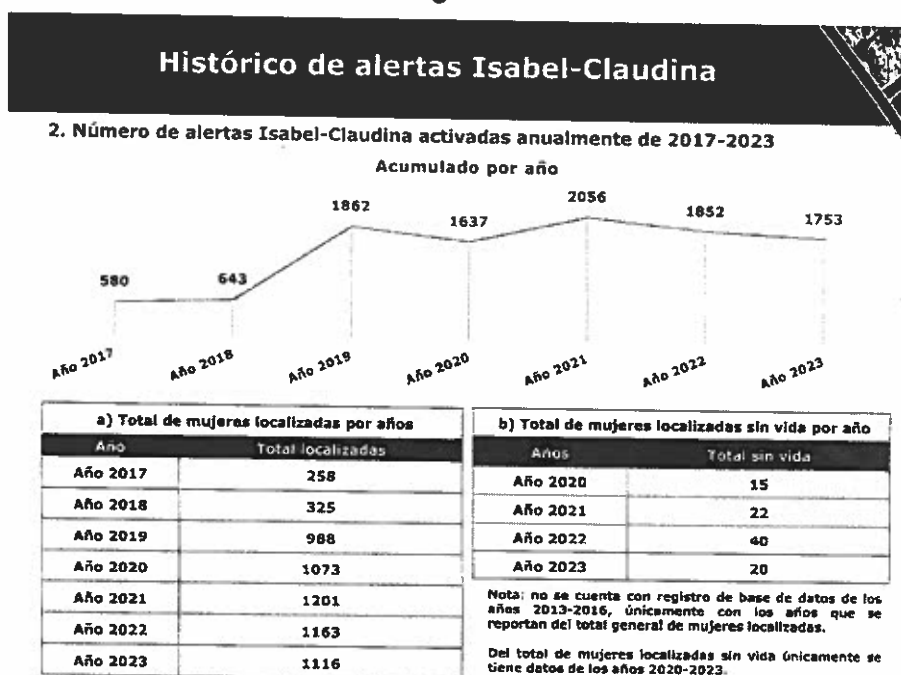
Histórico de alertas Isabel-Claudina

2. Número de alertas Isabel-Claudina activadas anualmente de 2017-2023

Acumulado por año

580
643
1862
1637
2056
1852
1753

Año 2017
Año 2018
Año 2019
Año 2020
Año 2021
Año 2022
Año 2023

a) Total de mujeres localizadas por años

| Año | Total localizadas |
|---|---|
| Año 2017 | 258 |
| Año 2018 | 325 |
| Año 2019 | 988 |
| Año 2020 | 1073 |
| Año 2021 | 1201 |
| Año 2022 | 1163 |
| Año 2023 | 1116 |

b) Total de mujeres localizadas sin vida por año

| Años | Total sin vida |
|---|---|
| Año 2020 | 15 |
| Año 2021 | 22 |
| Año 2022 | 40 |
| Año 2023 | 20 |

Nota: no se cuenta con registro de base de datos de los años 2013-2016, únicamente con los años que se reportan del total general de mujeres localizadas.

Del total de mujeres localizadas sin vida únicamente se tiene datos de los años 2020-2023.